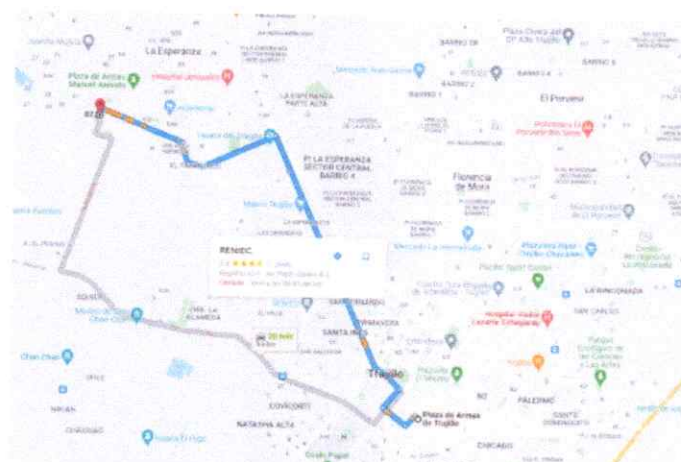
La Esperanza
Plaza de Armas Manuel Arévalo
Hospital Jerusalén
El Porvenir
Plaza Cívica del Alto Trujillo
Florencia de Mora
PJ LA ESPERANZA SECTOR CENTRAL BARRIO 6
LA ESPERANZA PARTE ALTA
BARRIO 2
BARRIO 4
BARRIO 5
RENIEC
Mercado La Hermelinda
Plaza de Armas de Trujillo
Trujillo
SANTA INÉS
LA RINCONADA
SAN ANDRÉS
CHAN CHAN
20 min
PALERMO
SANTO DOMINGUITO
NATASHA ALTA
COVICORTI
CHICAGO
EL PORVENIR
LA ALAMEDA
ROSAS DE SAN ANDRÉS
SANTA MARÍA